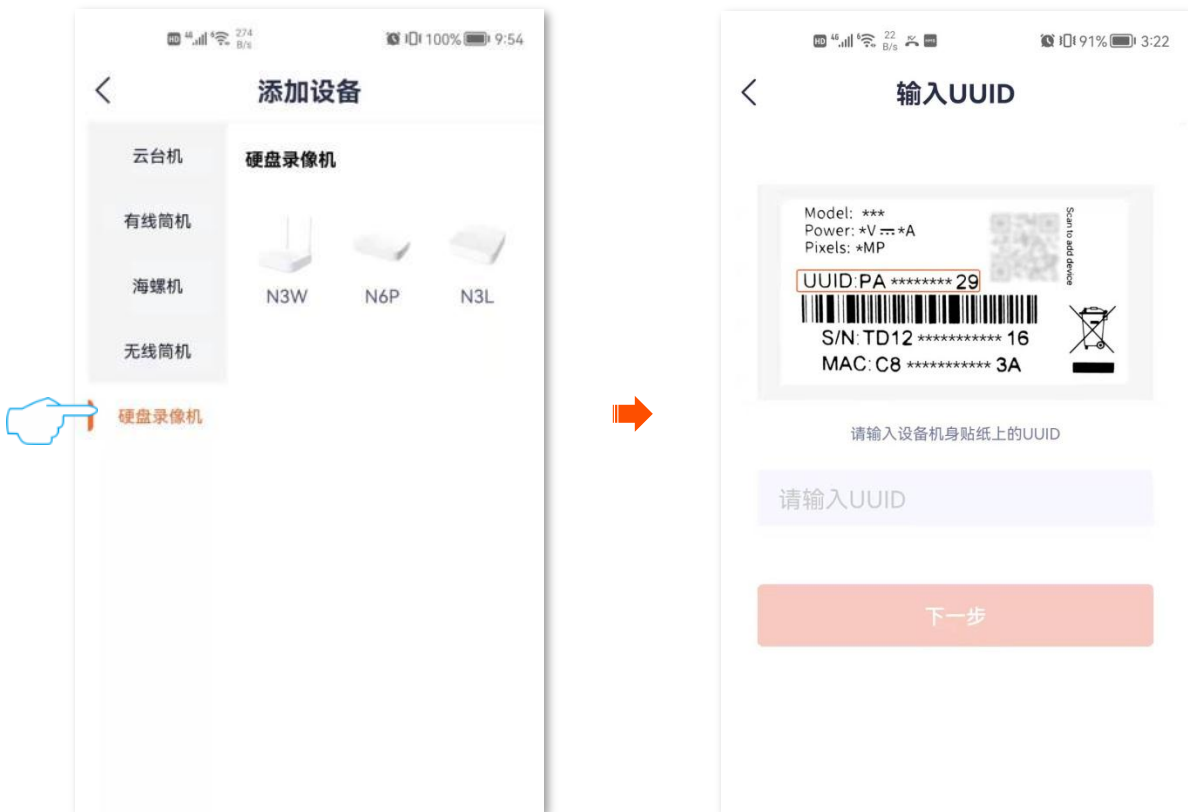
274 B/s 100% 9:54

添加设备

云台机

有线筒机

海螺机

无线筒机

硬盘录像机

硬盘录像机

N3W N6P N3L

22 B/s 91% 3:22

输入UUID

Model: \*\*\*
Power: \*V ⎓ \*A
Pixels: \*MP
UUID:PA \*\*\*\*\*\*\*\* 29
S/N: TD12 \*\*\*\*\*\*\*\*\*\*\* 16
MAC: C8 \*\*\*\*\*\*\*\*\*\*\* 3A

Scan to add device

请输入设备机身贴纸上的UUID

请输入UUID

下一步